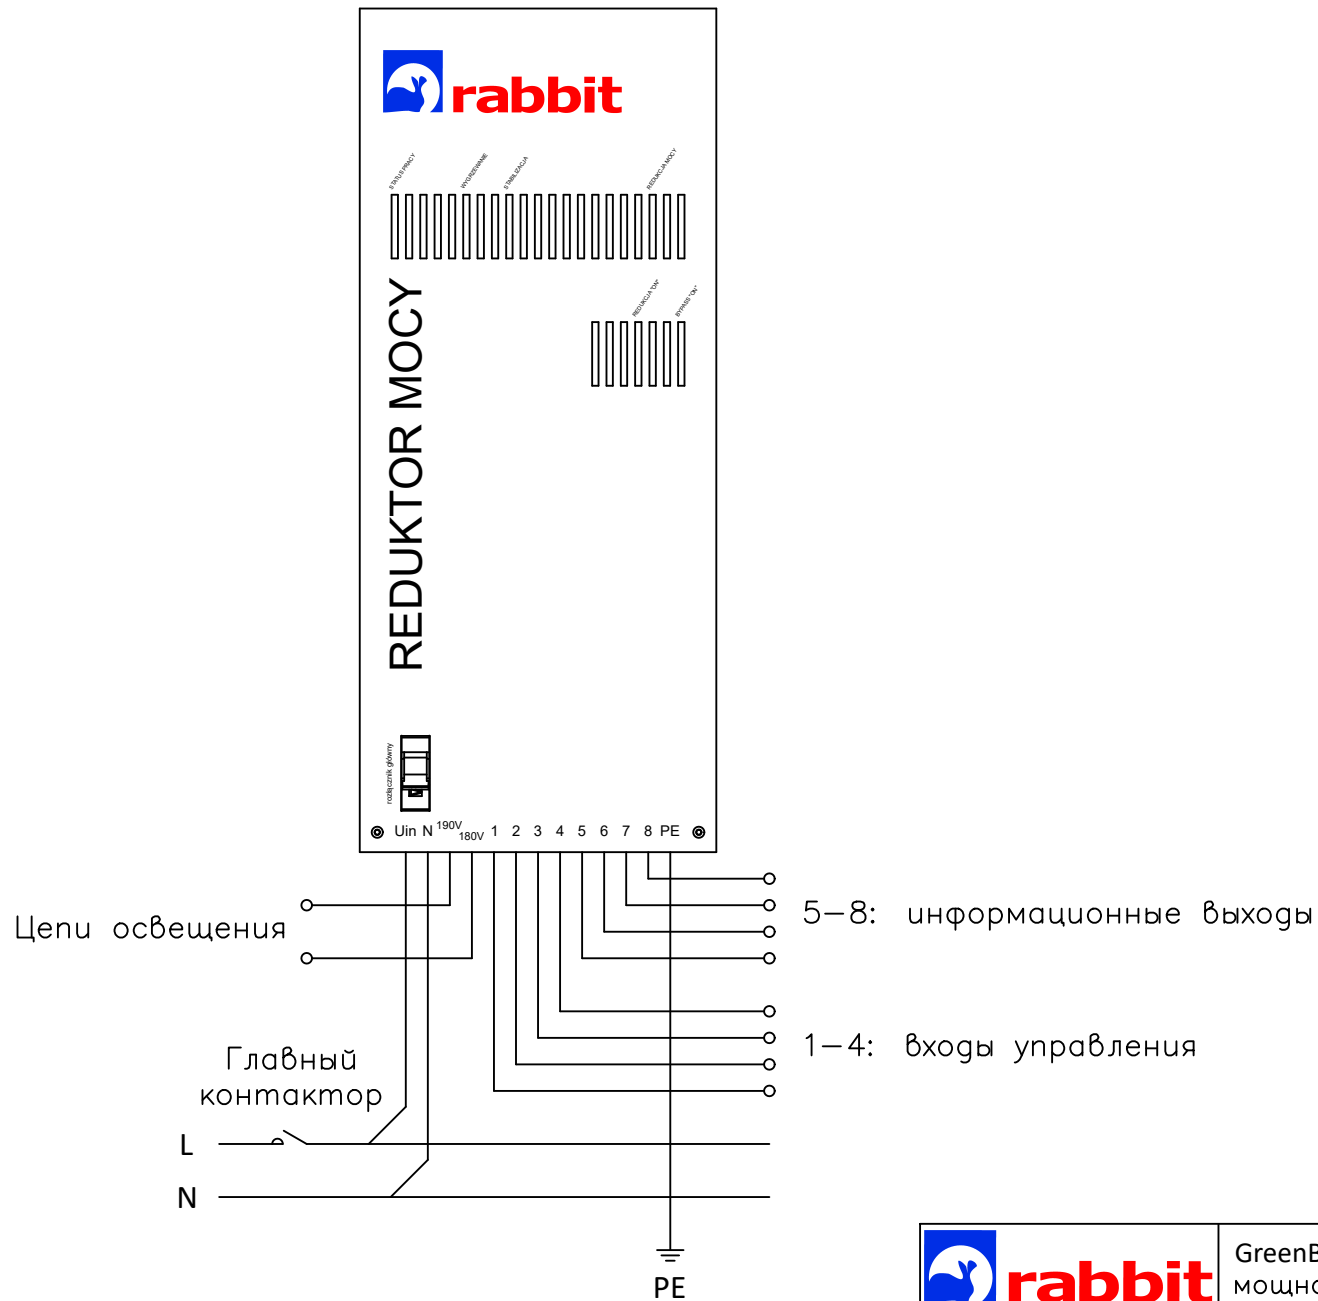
rabbit

STATUS PRACY
WYGASZANIE
STABILIZACJA
REDUKCJA MOCY

REDUKCJA "ON"
BYPASS "ON"

REDUKTOR MOCY

rozłącznik główny

Uin N $^{190V}$ $_{180V}$ 1 2 3 4 5 6 7 8 PE

Цепи освещения

5–8: информационные выходы

1–4: входы управления

Главный контактор

L

N

PE

rabbit

GreenE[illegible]
мощно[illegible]